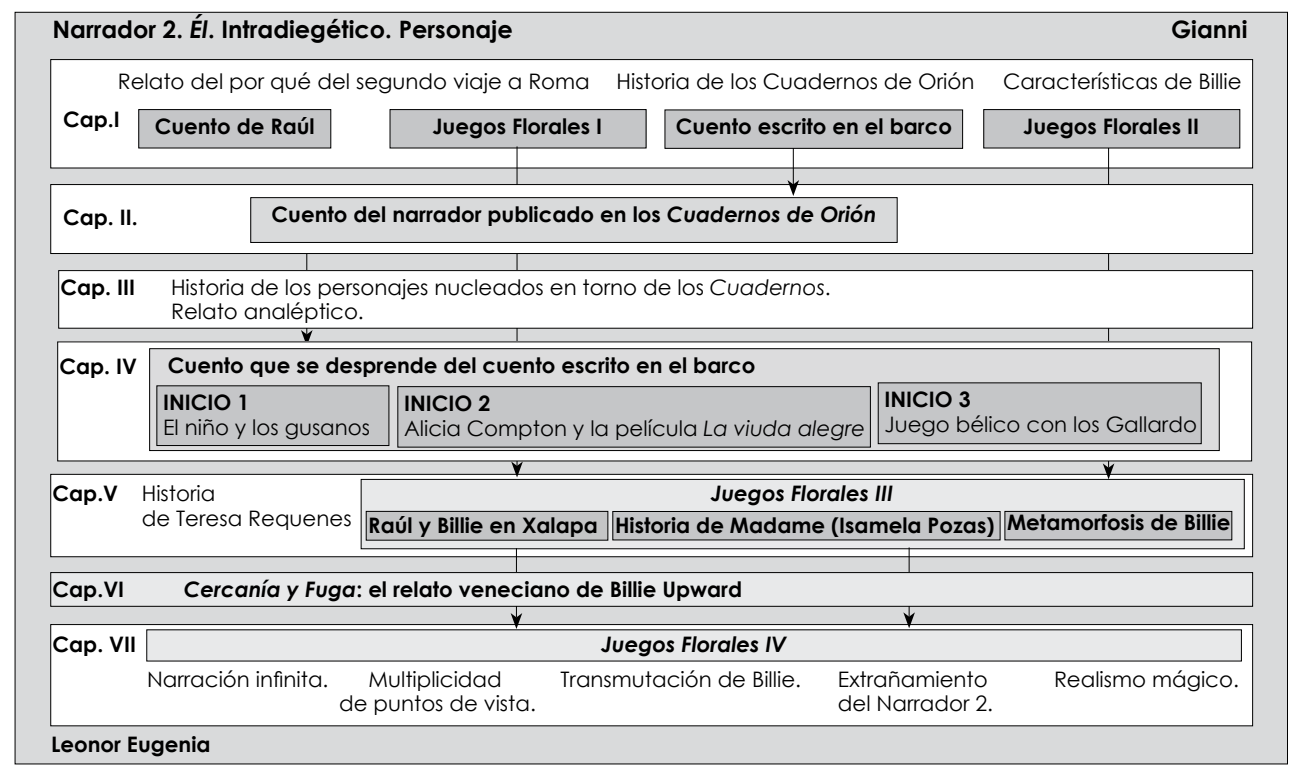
Narrador 2. *Él*. Intradiegético. Personaje

Gianni

Relato del por qué del segundo viaje a Roma   Historia de los Cuadernos de Orión   Características de Billie

Cap.I
Cuento de Raúl
Juegos Florales I
Cuento escrito en el barco
Juegos Florales II

Cap. II.
Cuento del narrador publicado en los *Cuadernos de Orión*

Cap. III
Historia de los personajes nucleados en torno de los *Cuadernos*.
Relato analéptico.

Cap. IV
Cuento que se desprende del cuento escrito en el barco
INICIO 1
El niño y los gusanos
INICIO 2
Alicia Compton y la película *La viuda alegre*
INICIO 3
Juego bélico con los Gallardo

Cap.V
Historia de Teresa Requenes
*Juegos Florales III*
Raúl y Billie en Xalapa
Historia de Madame (Isamela Pozas)
Metamorfosis de Billie

Cap.VI
*Cercanía y Fuga*: el relato veneciano de Billie Upward

Cap. VII
*Juegos Florales IV*
Narración infinita.
Multiplicidad de puntos de vista.
Transmutación de Billie.
Extrañamiento del Narrador 2.
Realismo mágico.

Leonor Eugenia